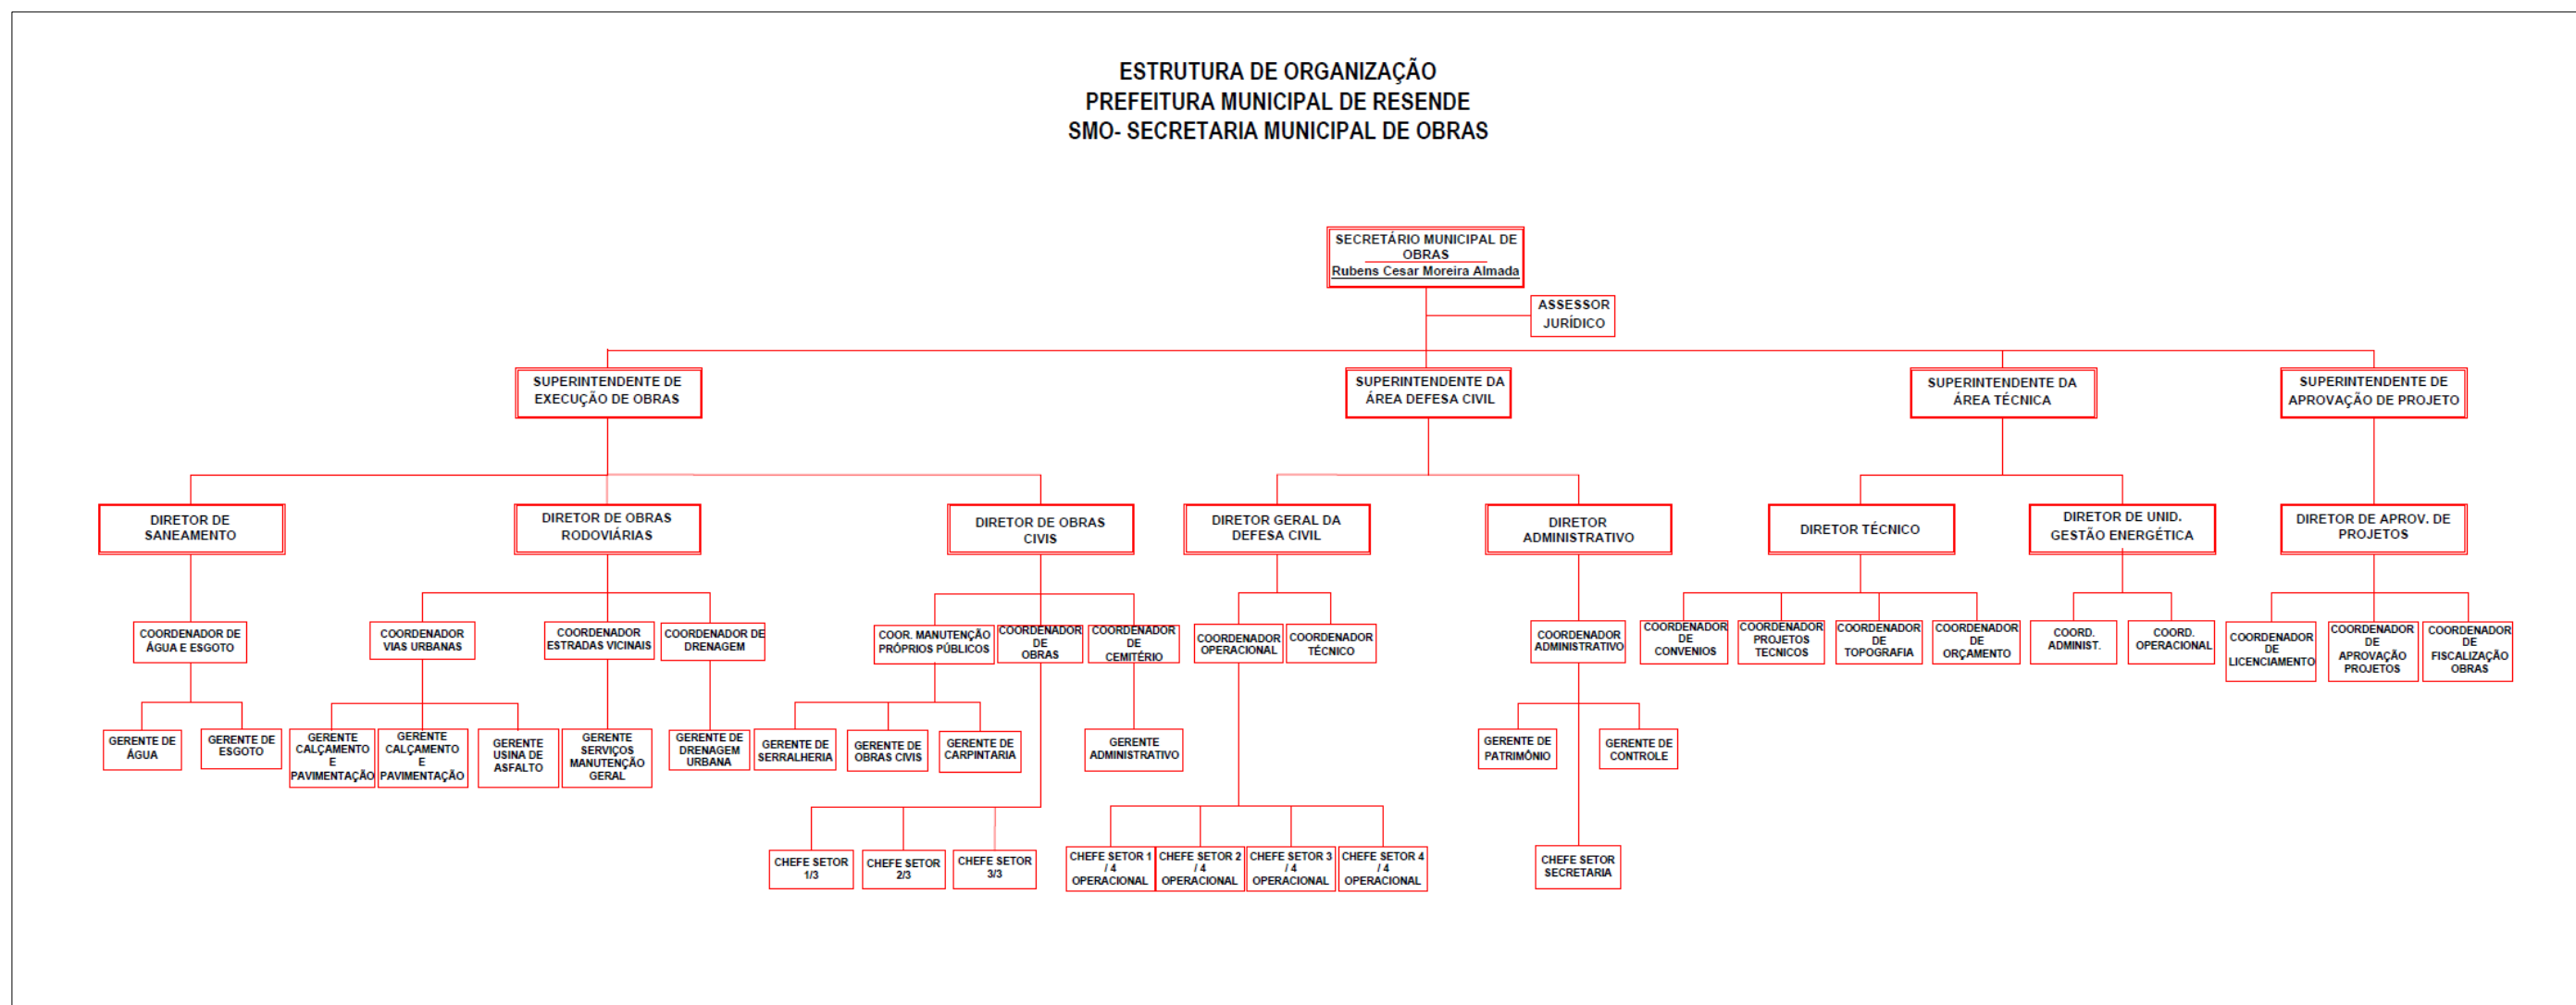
ESTRUTURA DE ORGANIZAÇÃO
PREFEITURA MUNICIPAL DE RESENDE
SMO- SECRETARIA MUNICIPAL DE OBRAS

SECRETÁRIO MUNICIPAL DE OBRAS
Rubens Cesar Moreira Almada

ASSESSOR JURÍDICO

SUPERINTENDENTE DE EXECUÇÃO DE OBRAS

SUPERINTENDENTE DA ÁREA DEFESA CIVIL

SUPERINTENDENTE DA ÁREA TÉCNICA

SUPERINTENDENTE DE APROVAÇÃO DE PROJETO

DIRETOR DE SANEAMENTO

DIRETOR DE OBRAS RODOVIÁRIAS

DIRETOR DE OBRAS CIVIS

DIRETOR GERAL DA DEFESA CIVIL

DIRETOR ADMINISTRATIVO

DIRETOR TÉCNICO

DIRETOR DE UNID. GESTÃO ENERGÉTICA

DIRETOR DE APROV. DE PROJETOS

COORDENADOR DE ÁGUA E ESGOTO

COORDENADOR VIAS URBANAS

COORDENADOR ESTRADAS VICINAIS

COORDENADOR DE DRENAGEM

COOR. MANUTENÇÃO PRÓPRIOS PÚBLICOS

COORDENADOR DE OBRAS

COORDENADOR DE CEMITÉRIO

COORDENADOR OPERACIONAL

COORDENADOR TÉCNICO

COORDENADOR ADMINISTRATIVO

COORDENADOR DE CONVENIOS

COORDENADOR PROJETOS TECNICOS

COORDENADOR DE TOPOGRAFIA

COORDENADOR DE ORÇAMENTO

COORD. ADMINIST.

COORD. OPERACIONAL

COORDENADOR DE LICENCIAMENTO

COORDENADOR DE APROVAÇÃO PROJETOS

COORDENADOR DE FISCALIZAÇÃO OBRAS

GERENTE DE ÁGUA

GERENTE DE ESGOTO

GERENTE CALÇAMENTO E PAVIMENTAÇÃO

GERENTE CALÇAMENTO E PAVIMENTAÇÃO

GERENTE USINA DE ASFALTO

GERENTE SERVIÇOS MANUTENÇÃO GERAL

GERENTE DE DRENAGEM URBANA

GERENTE DE SERRALHERIA

GERENTE DE OBRAS CIVIS

GERENTE DE CARPINTARIA

GERENTE ADMINISTRATIVO

GERENTE DE PATRIMÔNIO

GERENTE DE CONTROLE

CHEFE SETOR 1/3

CHEFE SETOR 2/3

CHEFE SETOR 3/3

CHEFE SETOR 1 / 4 OPERACIONAL

CHEFE SETOR 2 / 4 OPERACIONAL

CHEFE SETOR 3 / 4 OPERACIONAL

CHEFE SETOR 4 / 4 OPERACIONAL

CHEFE SETOR SECRETARIA